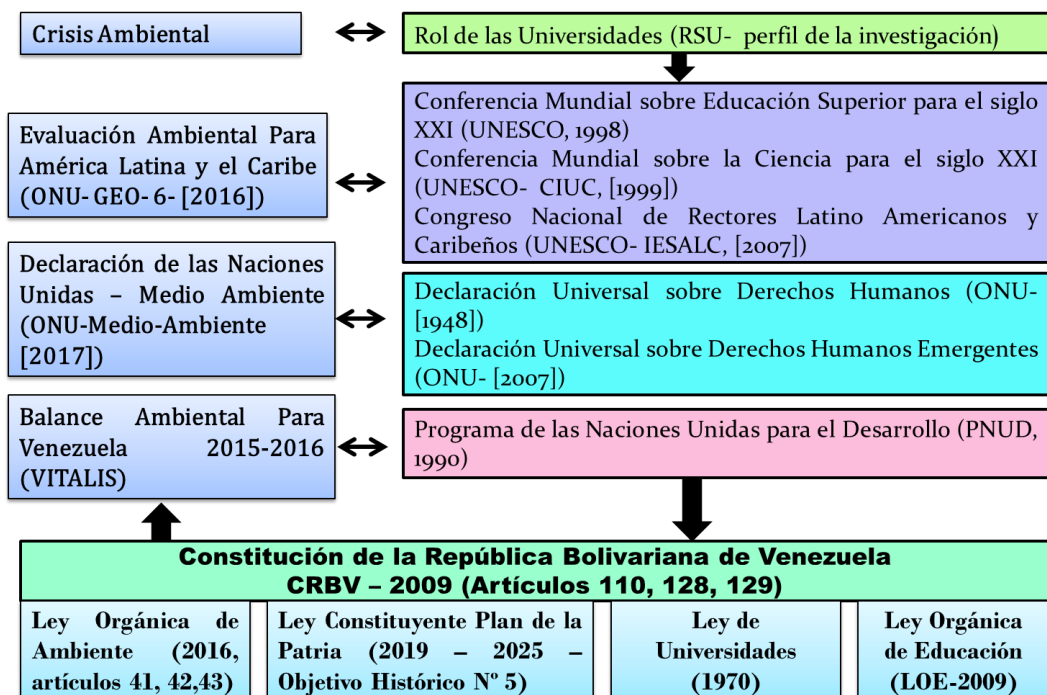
Crisis Ambiental

Rol de las Universidades (RSU- perfil de la investigación)

Evaluación Ambiental Para América Latina y el Caribe (ONU- GEO- 6- [2016])

Conferencia Mundial sobre Educación Superior para el siglo XXI (UNESCO, 1998)
Conferencia Mundial sobre la Ciencia para el siglo XXI (UNESCO- CIUC, [1999])
Congreso Nacional de Rectores Latino Americanos y Caribeños (UNESCO- IESALC, [2007])

Declaración de las Naciones Unidas – Medio Ambiente (ONU-Medio-Ambiente [2017])

Declaración Universal sobre Derechos Humanos (ONU-[1948])
Declaración Universal sobre Derechos Humanos Emergentes (ONU- [2007])

Balance Ambiental Para Venezuela 2015-2016 (VITALIS)

Programa de las Naciones Unidas para el Desarrollo (PNUD, 1990)

Constitución de la República Bolivariana de Venezuela
CRBV – 2009 (Artículos 110, 128, 129)

| Ley Orgánica de Ambiente (2016, artículos 41, 42,43) | Ley Constituyente Plan de la Patria (2019 – 2025 – Objetivo Histórico Nº 5) | Ley de Universidades (1970) | Ley Orgánica de Educación (LOE-2009) |